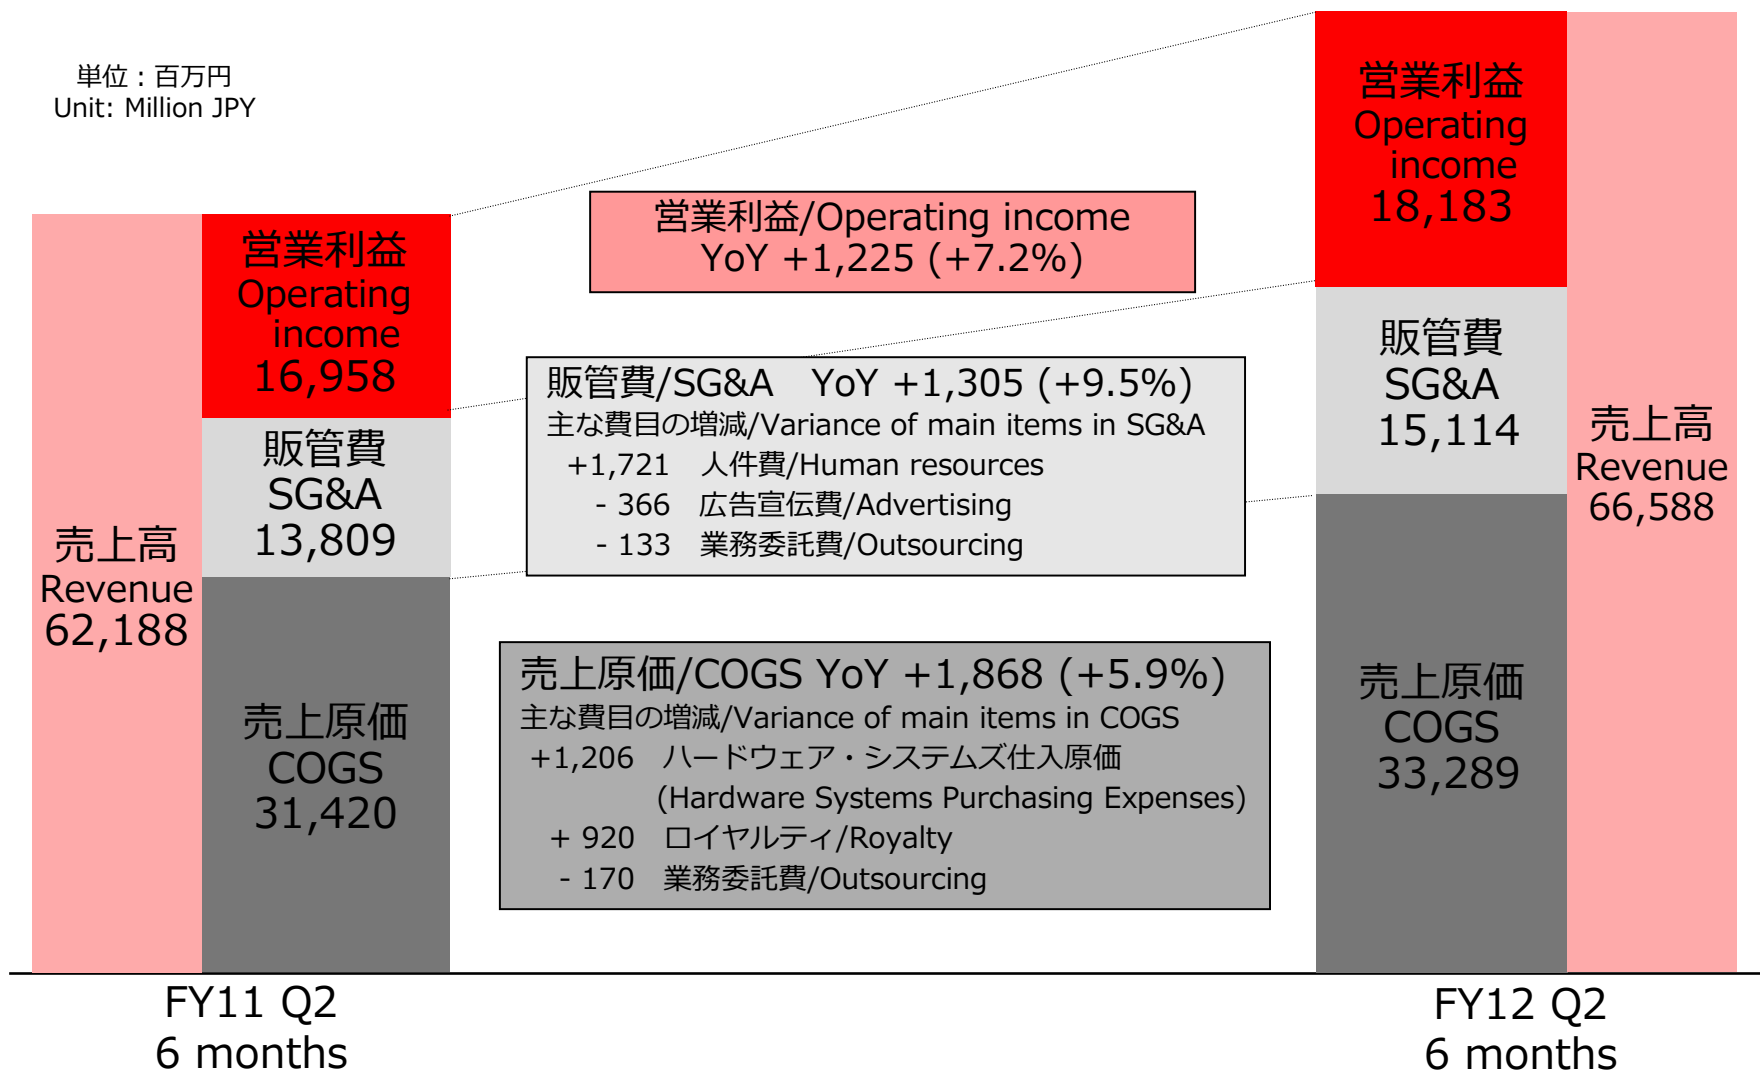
単位：百万円
Unit: Million JPY

売上高
Revenue
62,188

営業利益
Operating income
16,958

販管費
SG&A
13,809

売上原価
COGS
31,420

営業利益/Operating income
YoY +1,225 (+7.2%)

販管費/SG&A　YoY +1,305 (+9.5%)
主な費目の増減/Variance of main items in SG&A
+1,721　人件費/Human resources
- 366　広告宣伝費/Advertising
- 133　業務委託費/Outsourcing

売上原価/COGS YoY +1,868 (+5.9%)
主な費目の増減/Variance of main items in COGS
+1,206　ハードウェア・システムズ仕入原価
(Hardware Systems Purchasing Expenses)
+ 920　ロイヤルティ/Royalty
- 170　業務委託費/Outsourcing

営業利益
Operating income
18,183

販管費
SG&A
15,114

売上原価
COGS
33,289

売上高
Revenue
66,588

FY11 Q2
6 months

FY12 Q2
6 months